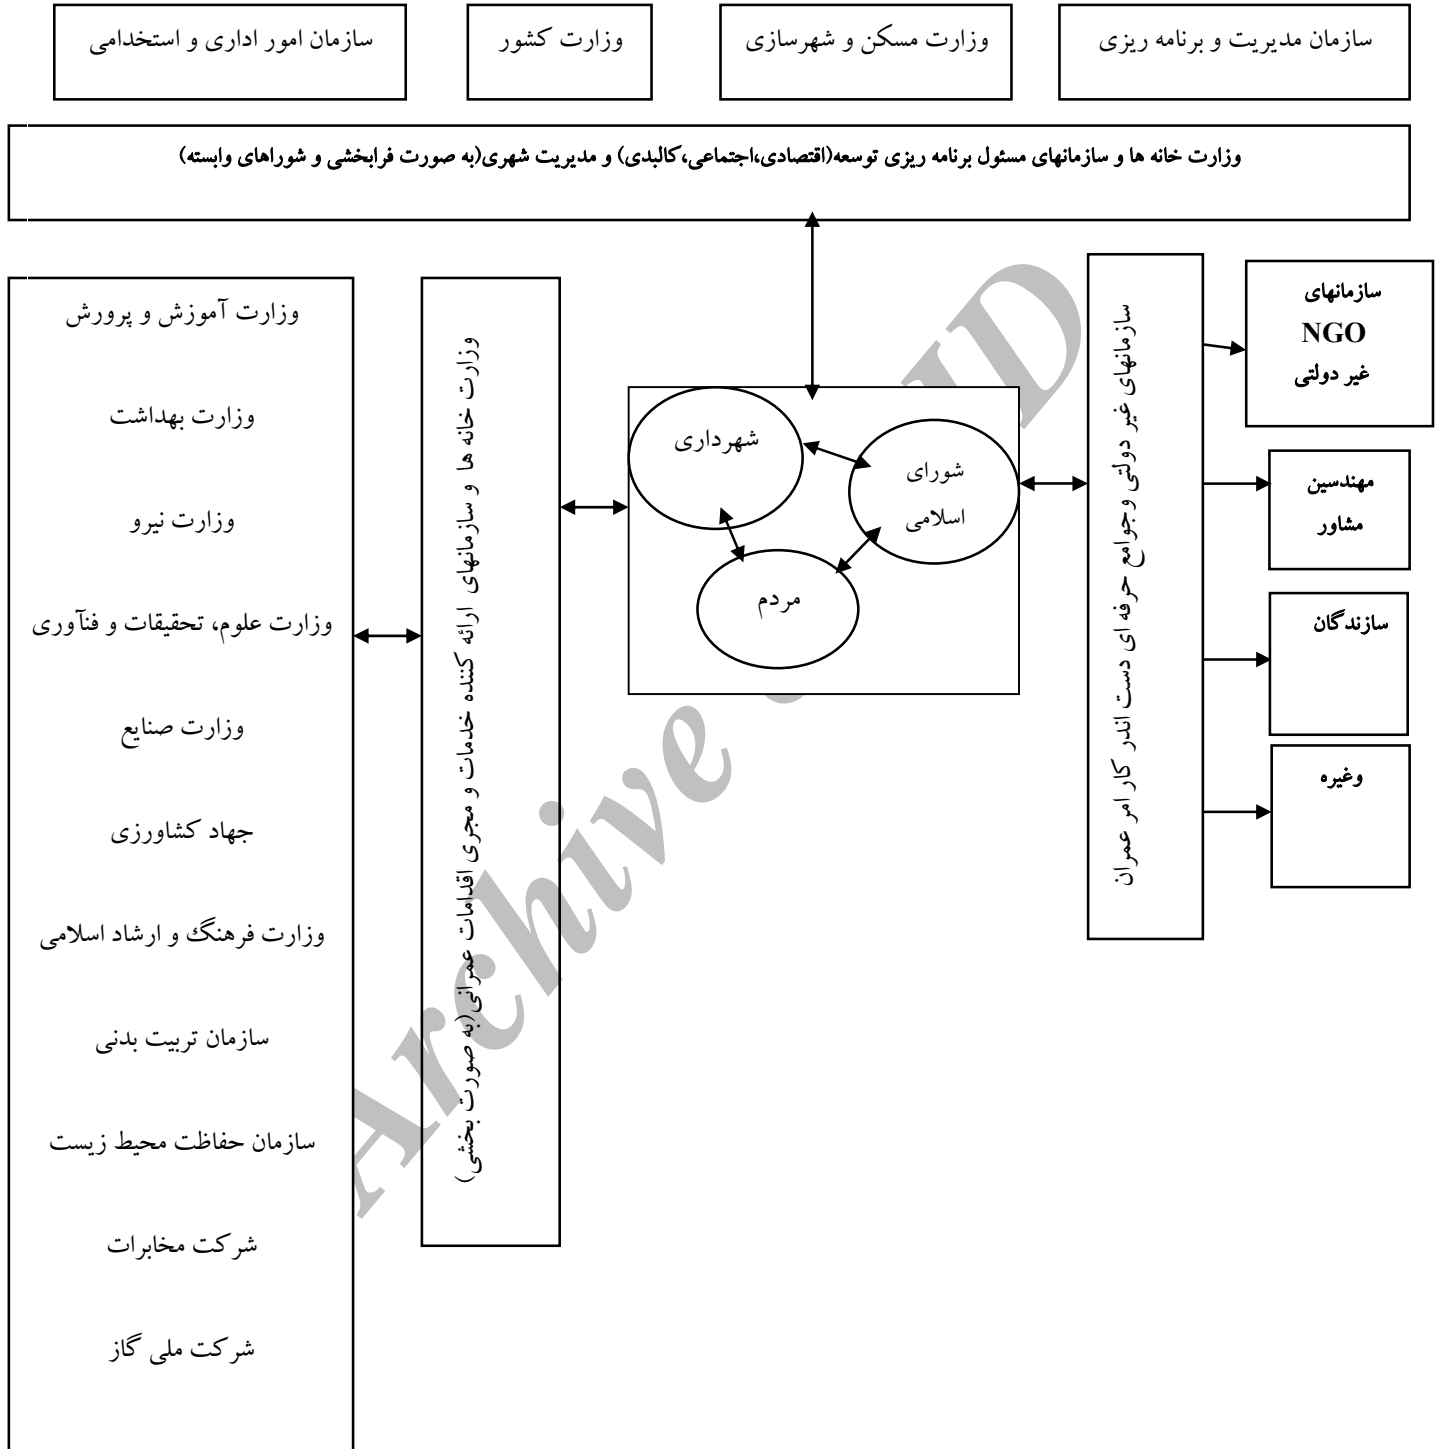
سازمان مدیریت و برنامه ریزی

وزارت مسکن و شهرسازی

وزارت کشور

سازمان امور اداری و استخدامی

وزارت خانه ها و سازمانهای مسئول برنامه ریزی توسعه(اقتصادی،اجتماعی،کالبدی) و مدیریت شهری(به صورت فرابخشی و شوراهای وابسته)

سازمانهای NGO غیر دولتی

مهندسین مشاور

سازندگان

وغیره

سازمانهای غیر دولتی وجوامع حرفه ای دست اندر کار امر عمران

شورای اسلامی

شهرداری

مردم

وزارت خانه ها و سازمانهای ارائه کننده خدمات و مجری اقدامات عمرانی(به صورت بخشی)

وزارت آموزش و پرورش

وزارت بهداشت

وزارت نیرو

وزارت علوم، تحقیقات و فنآوری

وزارت صنایع

جهاد کشاورزی

وزارت فرهنگ و ارشاد اسلامی

سازمان تربیت بدنی

سازمان حفاظت محیط زیست

شرکت مخابرات

شرکت ملی گاز

Archive of SID